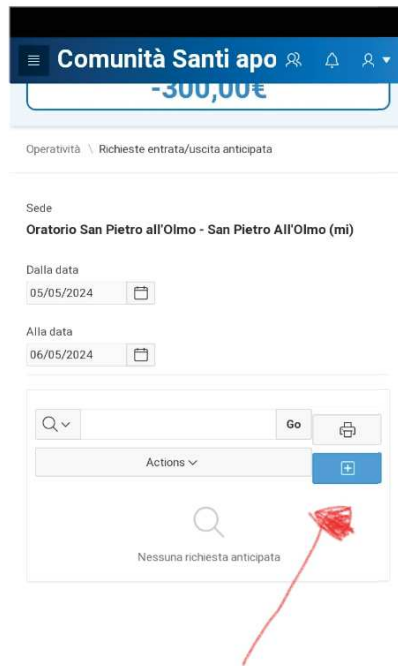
Comunità Santi apo

-300,00€

Operatività \ Richieste entrata/uscita anticipata

Sede
Oratorio San Pietro all'Olmo - San Pietro All'Olmo (mi)

Dalla data
05/05/2024

Alla data
06/05/2024

Go

Actions

Nessuna richiesta anticipata